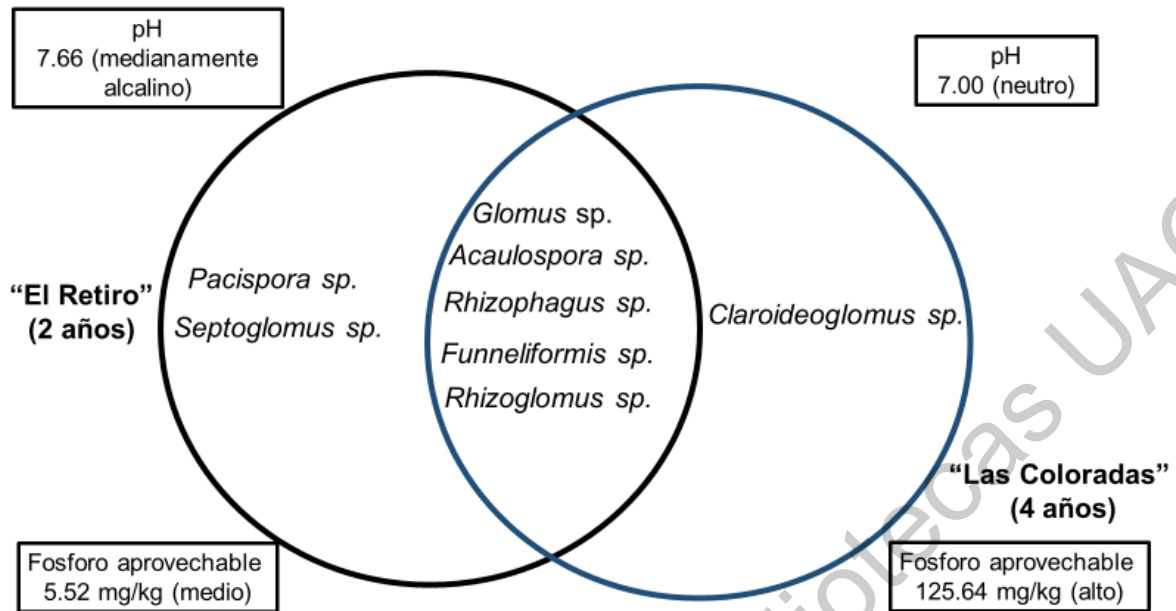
pH
7.66 (medianamente alcalino)

pH
7.00 (neutro)

"El Retiro"
(2 años)

Pacispora sp.
Septoglomus sp.

Glomus sp.
Acaulospora sp.
Rhizophagus sp.
Funneliformis sp.
Rhizoglomus sp.

Claroideoglomus sp.

"Las Coloradas"
(4 años)

Fosforo aprovechable
5.52 mg/kg (medio)

Fosforo aprovechable
125.64 mg/kg (alto)

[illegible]iotecas UA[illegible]